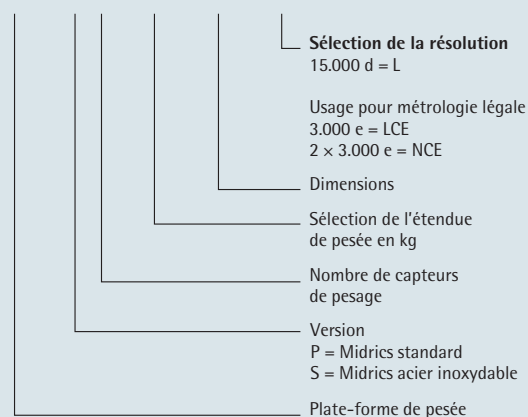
Sélection de la résolution
15.000 d = L

Usage pour métrologie légale
3.000 e = LCE
2 × 3.000 e = NCE

Dimensions

Sélection de l'étendue de pesée en kg

Nombre de capteurs de pesage

Version
P = Midrics standard
S = Midrics acier inoxydable

Plate-forme de pesée